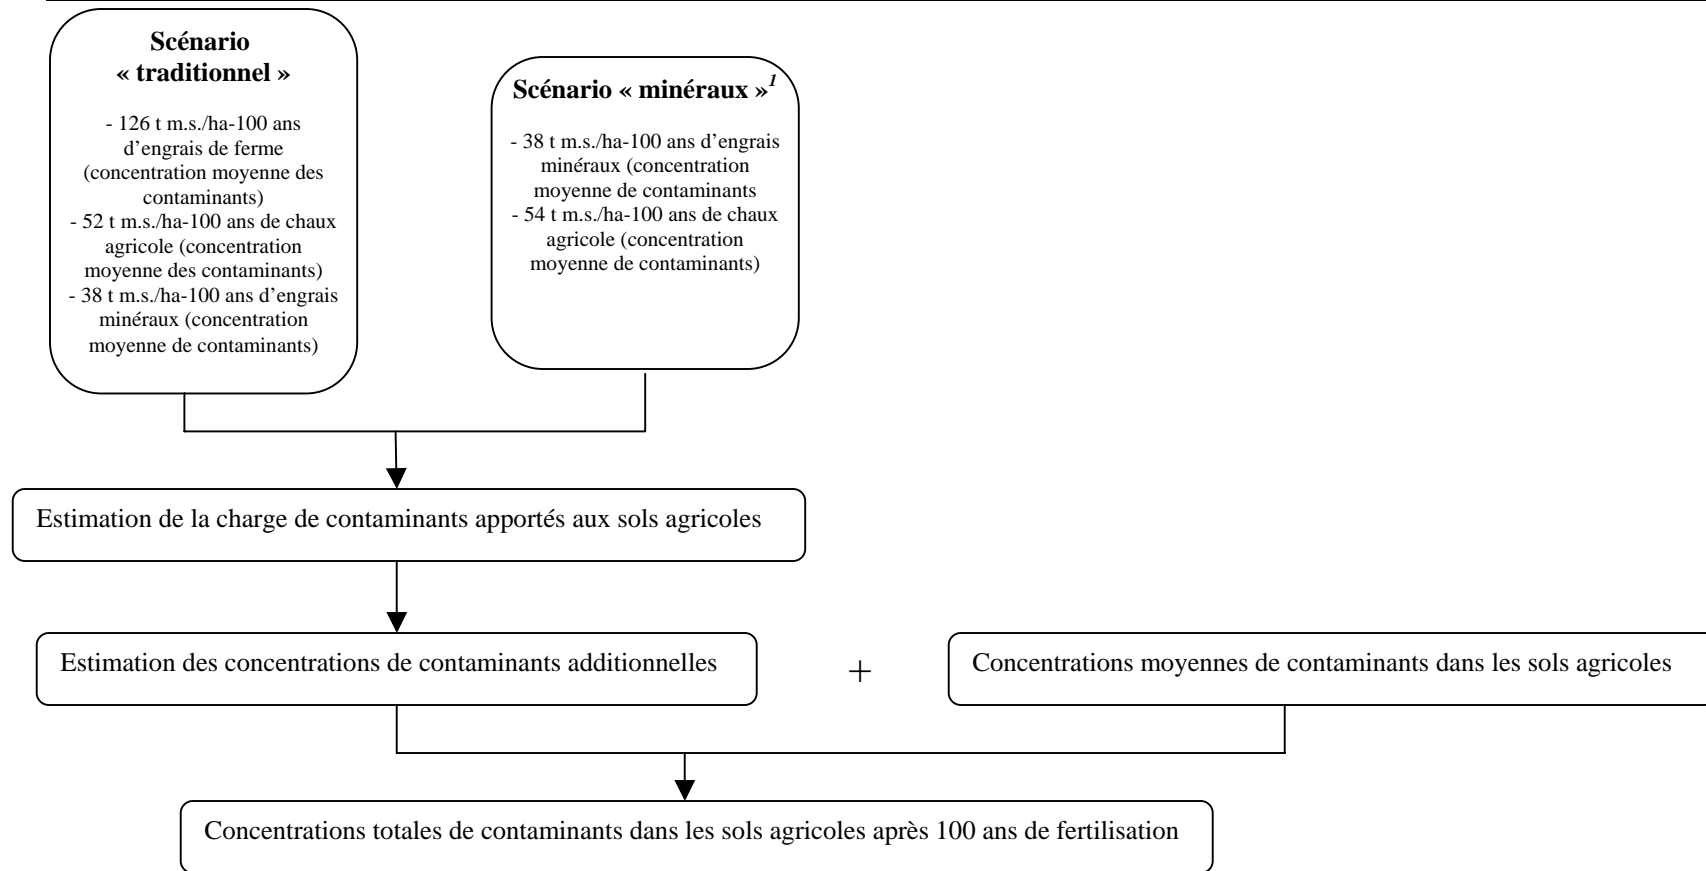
**Scénario « traditionnel »**

- 126 t m.s./ha-100 ans d'engrais de ferme (concentration moyenne des contaminants)
- 52 t m.s./ha-100 ans de chaux agricole (concentration moyenne des contaminants)
- 38 t m.s./ha-100 ans d'engrais minéraux (concentration moyenne de contaminants)

**Scénario « minéraux »**$^{1}$

- 38 t m.s./ha-100 ans d'engrais minéraux (concentration moyenne de contaminants
- 54 t m.s./ha-100 ans de chaux agricole (concentration moyenne de contaminants)

Estimation de la charge de contaminants apportés aux sols agricoles

Estimation des concentrations de contaminants additionnelles

+

Concentrations moyennes de contaminants dans les sols agricoles

Concentrations totales de contaminants dans les sols agricoles après 100 ans de fertilisation